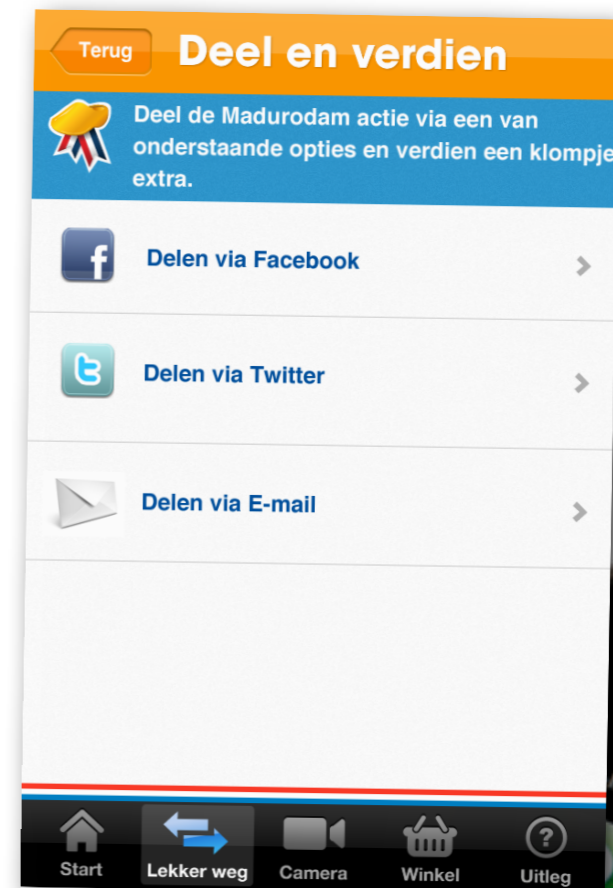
Terug

Deel en verdien

Deel de Madurodam actie via een van onderstaande opties en verdien een klompje extra.

Delen via Facebook

Delen via Twitter

Delen via E-mail

Start

Lekker weg

Camera

Winkel

Uitleg